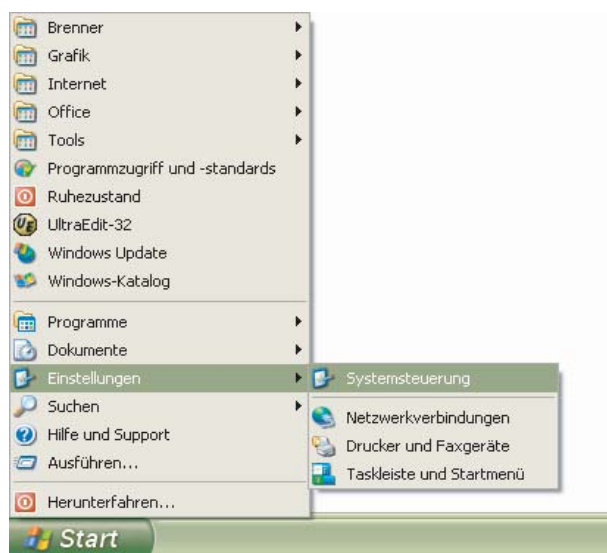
Brenner
Grafik
Internet
Office
Tools
Programmzugriff und -standards
Ruhezustand
UltraEdit-32
Windows Update
Windows-Katalog

Programme
Dokumente
Einstellungen
Suchen
Hilfe und Support
Ausführen...

Herunterfahren...

Systemsteuerung
Netzwerkverbindungen
Drucker und Faxgeräte
Taskleiste und Startmenü

Start